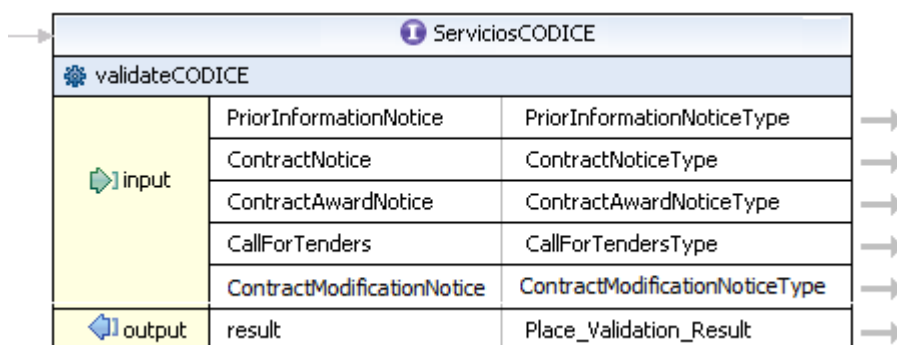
ServiciosCODICE

validateCODICE

| | | |
|---|---|---|
| input | PriorInformationNotice | PriorInformationNoticeType |
| | ContractNotice | ContractNoticeType |
| | ContractAwardNotice | ContractAwardNoticeType |
| | CallForTenders | CallForTendersType |
| | ContractModificationNotice | ContractModificationNoticeType |
| output | result | Place_Validation_Result |